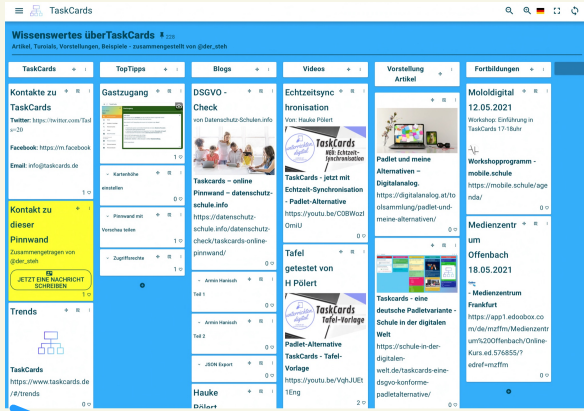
TaskCards

Wissenswertes überTaskCards 226

Artikel, Tutorials, Vorstellungen, Beispiele - zusammengestellt von @der_steh

TaskCards

Kontakte zu TaskCards

Twitter: https://twitter.com/Taskc=20

Facebook: https://m.facebook

Email: info@taskcards.de

1

Kontakt zu dieser Pinnwand

Zusammengetragen von @der_steh

JETZT EINE NACHRICHT SCHREIBEN

1

Trends

TaskCards https://www.taskcards.de/#/trends

TopTipps

Gastzugang

1

Kartenhöhe einstellen

Pinnwand mit Vorschau teilen

Zugriffsrechte

Blogs

DSGVO - Check

von Datenschutz-Schulen.info

Taskcards – online Pinnwand – datenschutz-schule.info https://datenschutz-schule.info/datenschutz-check/taskcards-online-pinnwand/

0

Armin Hanisch Teil 1

0

Armin Hanisch Teil 2

0

JSON Export

0

Hauke Pölert

Videos

Echtzeitsynchronisation

Von: Hauke Pölert

TaskCards NEU: Echtzeit-Synchronisation

TaskCards - jetzt mit Echtzeit-Synchronisation - Padlet-Alternative https://youtu.be/COBWozlOmiU

0

Tafel getestet von H Pölert

TaskCards Tafel-Vorlage

Padlet-Alternative TaskCards - Tafel-Vorlage https://youtu.be/VqhJUEt1Eng

2

Vorstellung Artikel

Padlet und meine Alternativen – Digitalanalog. https://digitalanalog.at/toolsammlung/padlet-und-meine-alternativen/

0

Taskcards - eine deutsche Padletvariante - Schule in der digitalen Welt https://schule-in-der-digitalen-welt.de/taskcards-eine-dsgvo-konforme-padletalternative/

Fortbildungen

Mololdigital 12.05.2021

Workshop: Einführung in TaskCards 17-18uhr

Workshopprogramm - mobile.schule https://mobile.schule/agenda/

0

Medienzentrum Offenbach 18.05.2021

- Medienzentrum Frankfurt https://app1.edoobox.com/de/mzffm/Medienzentrum%20Offenbach/Online-Kurs.ed.576855/?edref=mzffm

0